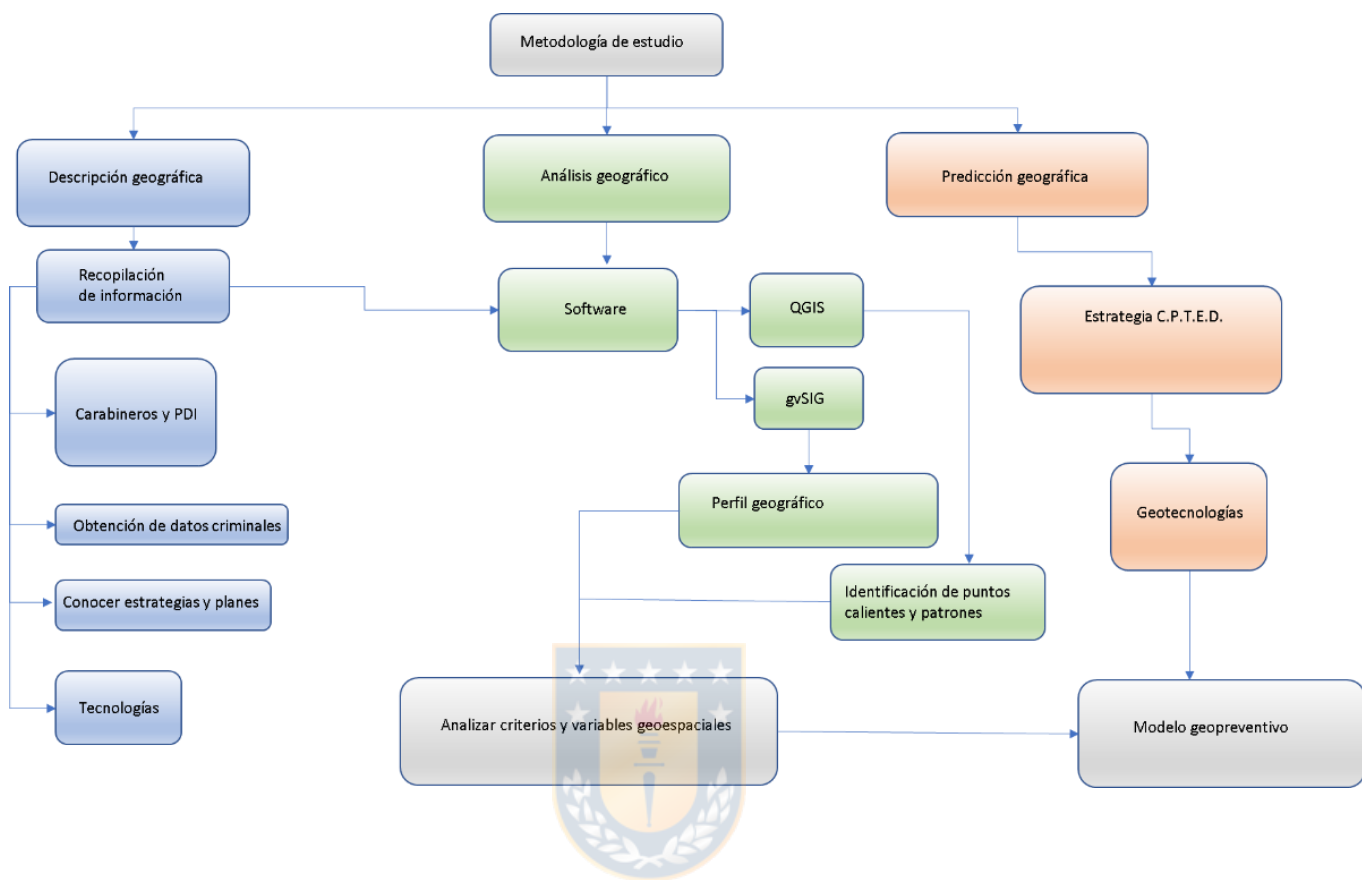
Metodología de estudio

Descripción geográfica

Análisis geográfico

Predicción geográfica

Recopilación de información

Software

QGIS

gvSIG

Estrategia C.P.T.E.D.

Carabineros y PDI

Perfil geográfico

Geotecnologías

Obtención de datos criminales

Identificación de puntos calientes y patrones

Conocer estrategias y planes

Tecnologías

Analizar criterios y variables geoespaciales

Modelo geopreventivo